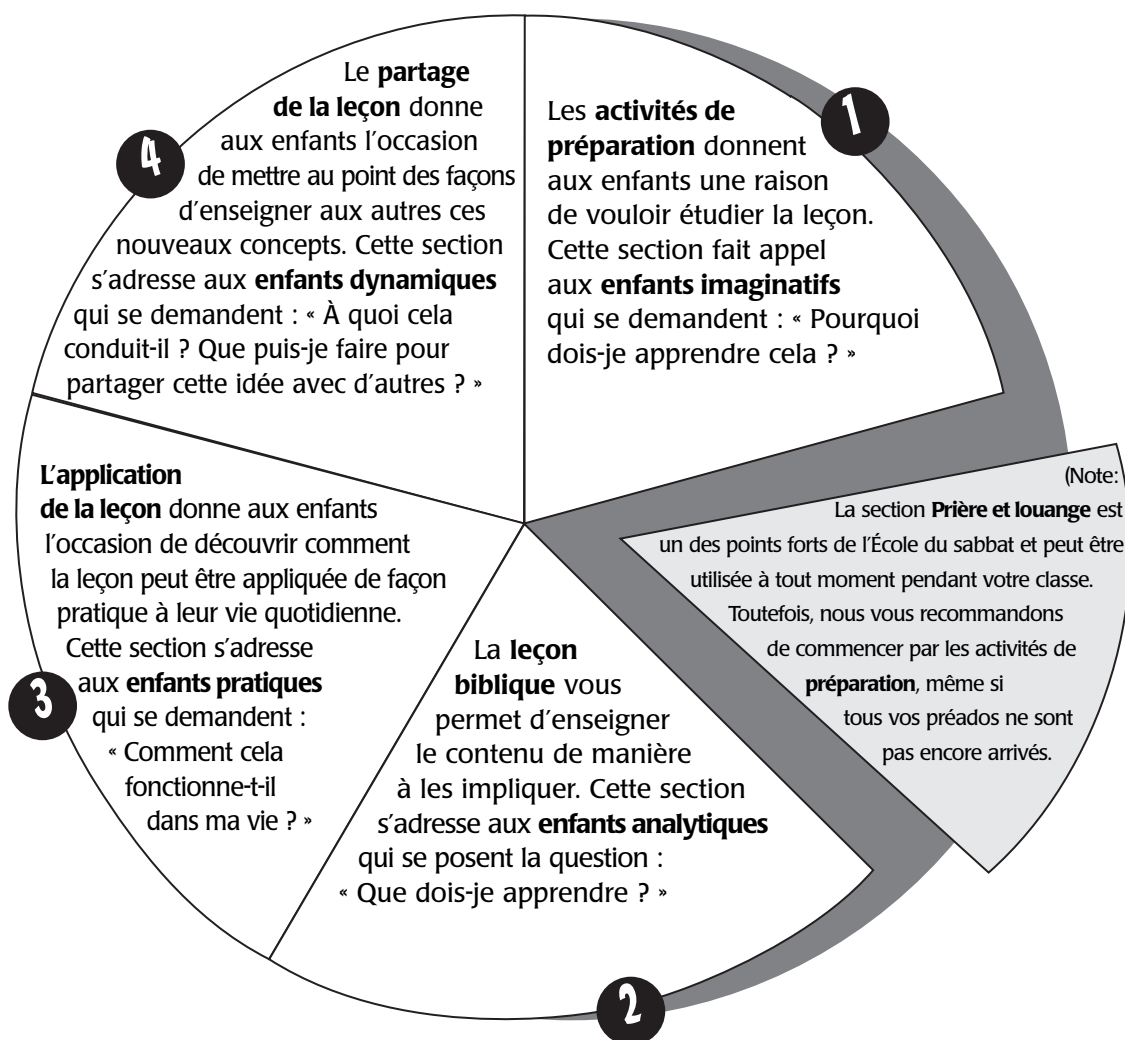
1

Les activités de préparation donnent aux enfants une raison de vouloir étudier la leçon. Cette section fait appel aux enfants imaginatifs qui se demandent : « Pourquoi dois-je apprendre cela ? »

2

La leçon biblique vous permet d'enseigner le contenu de manière à les impliquer. Cette section s'adresse aux enfants analytiques qui se posent la question : « Que dois-je apprendre ? »

3

L'application de la leçon donne aux enfants l'occasion de découvrir comment la leçon peut être appliquée de façon pratique à leur vie quotidienne. Cette section s'adresse aux enfants pratiques qui se demandent : « Comment cela fonctionne-t-il dans ma vie ? »

4

Le partage de la leçon donne aux enfants l'occasion de mettre au point des façons d'enseigner aux autres ces nouveaux concepts. Cette section s'adresse aux enfants dynamiques qui se demandent : « À quoi cela conduit-il ? Que puis-je faire pour partager cette idée avec d'autres ? »

(Note: La section Prière et louange est un des points forts de l'École du sabbat et peut être utilisée à tout moment pendant votre classe. Toutefois, nous vous recommandons de commencer par les activités de préparation, même si tous vos préados ne sont pas encore arrivés.